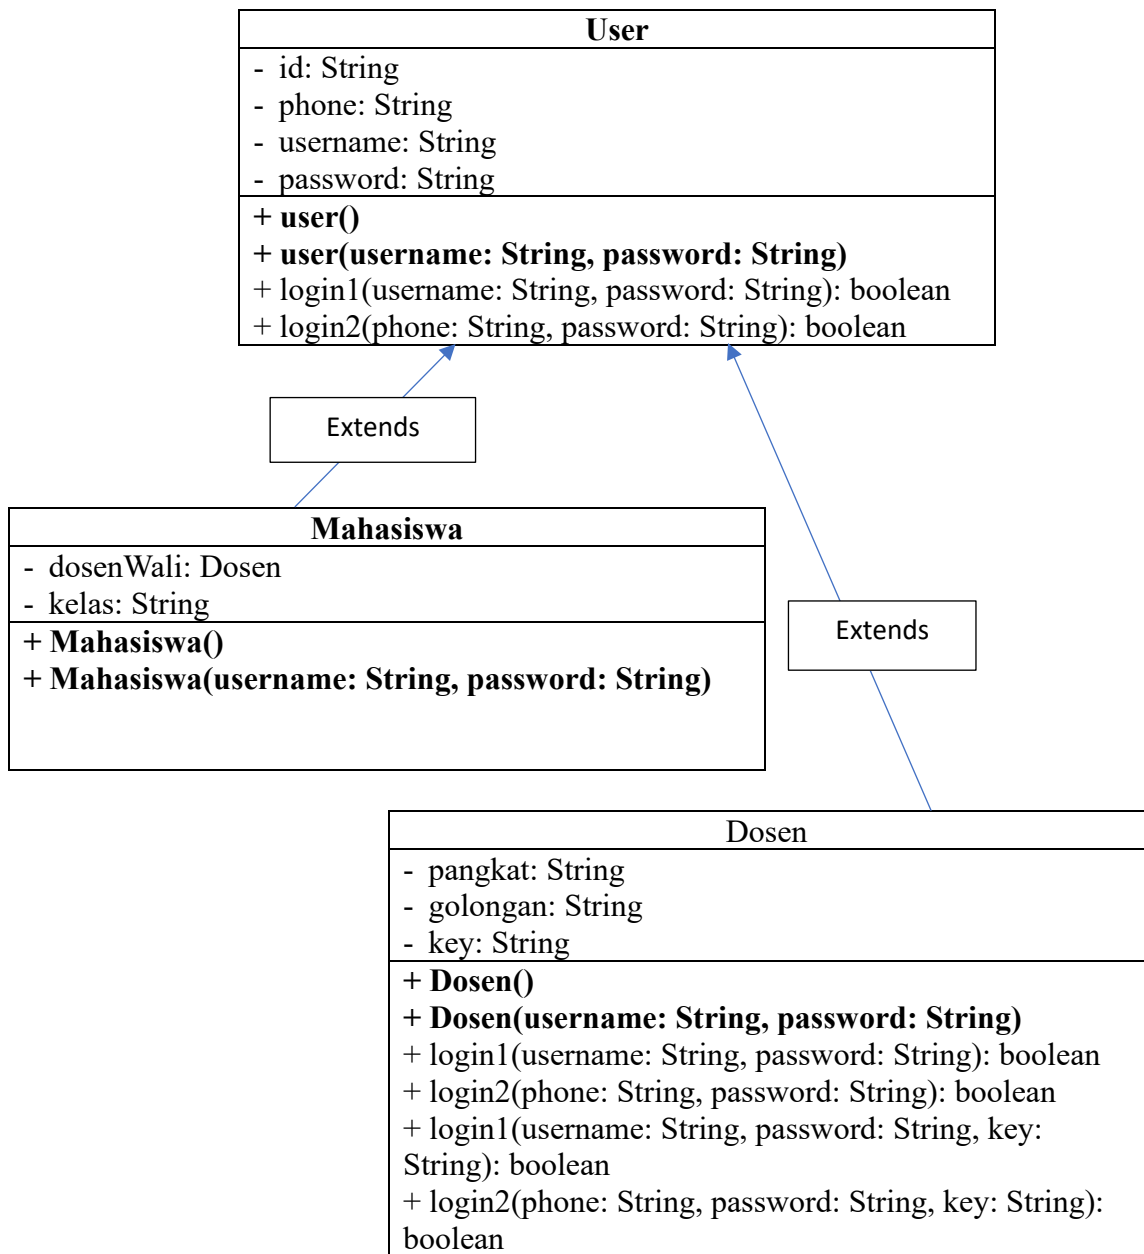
User

- id: String
- phone: String
- username: String
- password: String

+ user()
+ user(username: String, password: String)
+ login1(username: String, password: String): boolean
+ login2(phone: String, password: String): boolean

Extends

Mahasiswa

- dosenWali: Dosen
- kelas: String

+ Mahasiswa()
+ Mahasiswa(username: String, password: String)

Extends

Dosen

- pangkat: String
- golongan: String
- key: String

+ Dosen()
+ Dosen(username: String, password: String)
+ login1(username: String, password: String): boolean
+ login2(phone: String, password: String): boolean
+ login1(username: String, password: String, key: String): boolean
+ login2(phone: String, password: String, key: String): boolean